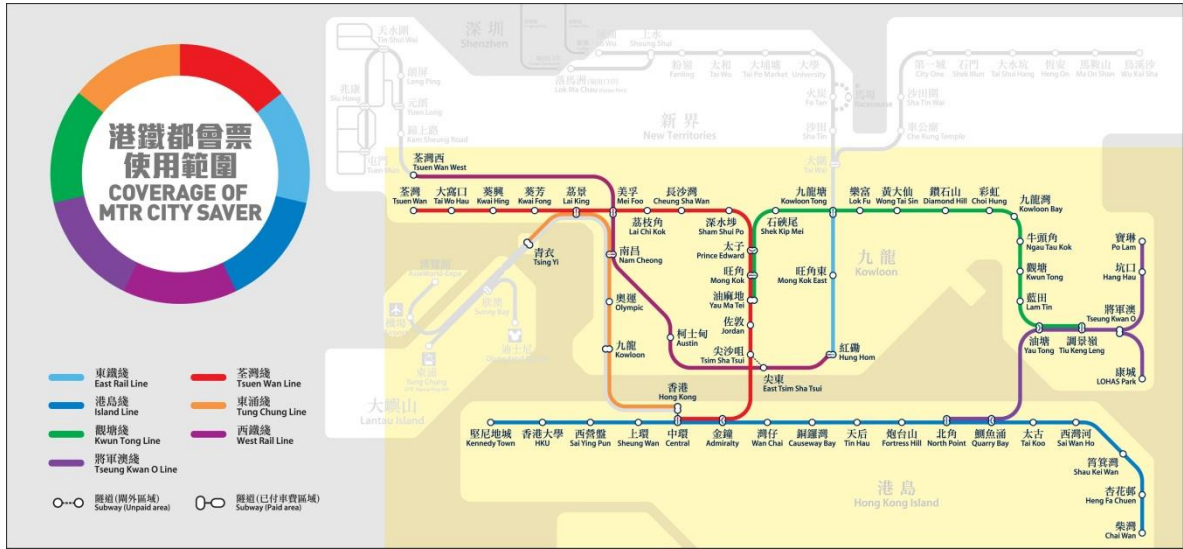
港鐵都會票
使用範圍
COVERAGE OF
MTR CITY SAVER

深圳
Shenzhen

新界
New Territories

九龍
Kowloon

港島
Hong Kong Island

大嶼山
Lantau Island

天水圍
Tin Shui Wai

朗屏
Long Ping

元朗
Yuen Long

兆康
Siu Hong

錦上路
Kam Sheung Road

屯門
Tuen Mun

羅湖
Lo Wu

上水
Sheung Shui

落馬洲
Lok Ma Chau

粉嶺
Fanling

太和
Tai Wo

大埔墟
Tai Po Market

大學
University

火炭
Fo Tan

馬場
Racecourse

沙田
Sha Tin

大圍
Tai Wai

第一城
City One

石門
Shek Mun

大水坑
Tai Shui Hang

恆安
Heng On

馬鞍山
Ma On Shan

烏溪沙
Wu Kai Sha

沙田圍
Sha Tin Wai

車公廟
Che Kung Temple

荃灣西
Tsuen Wan West

荃灣
Tsuen Wan

大窩口
Tai Wo Hau

葵興
Kwai Hing

葵芳
Kwai Fong

荔景
Lai King

美孚
Mei Foo

長沙灣
Cheung Sha Wan

荔枝角
Lai Chi Kok

深水埗
Sham Shui Po

九龍塘
Kowloon Tong

石硤尾
Shek Kip Mei

樂富
Lok Fu

黃大仙
Wong Tai Sin

鑽石山
Diamond Hill

彩虹
Choi Hung

九龍灣
Kowloon Bay

牛頭角
Ngau Tau Kok

觀塘
Kwun Tong

藍田
Lam Tin

油塘
Yau Tong

調景嶺
Tiu Keng Leng

將軍澳
Tseung Kwan O

寶琳
Po Lam

坑口
Hang Hau

康城
LOHAS Park

青衣
Tsing Yi

南昌
Nam Cheong

太子
Prince Edward

旺角
Mong Kok

旺角東
Mong Kok East

油麻地
Yau Ma Tei

佐敦
Jordan

柯士甸
Austin

奧運
Olympic

九龍
Kowloon

尖沙咀
Tsim Sha Tsui

尖東
East Tsim Sha Tsui

紅磡
Hung Hom

香港
Hong Kong

欣澳
Sunny Bay

迪士尼
Disneyland Resort

東涌
Tung Chung

機場
Airport

博覽館
AsiaWorld-Expo

堅尼地城
Kennedy Town

香港大學
HKU

西營盤
Sai Ying Pun

上環
Sheung Wan

中環
Central

金鐘
Admiralty

灣仔
Wan Chai

銅鑼灣
Causeway Bay

天后
Tin Hau

炮台山
Fortress Hill

北角
North Point

鰂魚涌
Quarry Bay

太古
Tai Koo

西灣河
Sai Wan Ho

筲箕灣
Shau Kei Wan

杏花邨
Heng Fa Chuen

柴灣
Chai Wan

東鐵綫
East Rail Line

港島綫
Island Line

觀塘綫
Kwun Tong Line

將軍澳綫
Tseung Kwan O Line

荃灣綫
Tsuen Wan Line

東涌綫
Tung Chung Line

西鐵綫
West Rail Line

隧道(閘外區域)
Subway (Unpaid area)

隧道(已付車費區域)
Subway (Paid area)